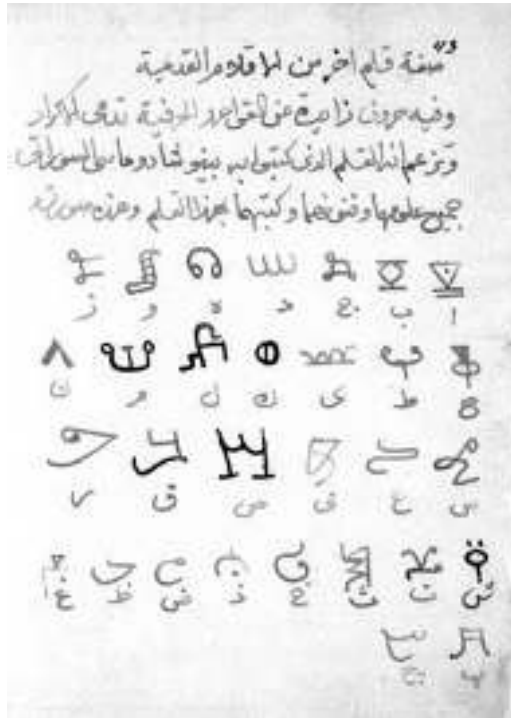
صفة قلم اخر من الاقلام القديمة
وفيه حروف زايدة عن الحروف الحرفية تسمى الكراد
وزعموا ان القلم الذي كتب به بنيو شاد وهامل السحرة
جميع علومها وفنونها وكتبها بهذا القلم وهذه صورته

ا ب ج د ه و ز
ح ط ى ك ل م ن
س ع ف ص ق ر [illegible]
ش ت ث خ ذ ض ظ غ
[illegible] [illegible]